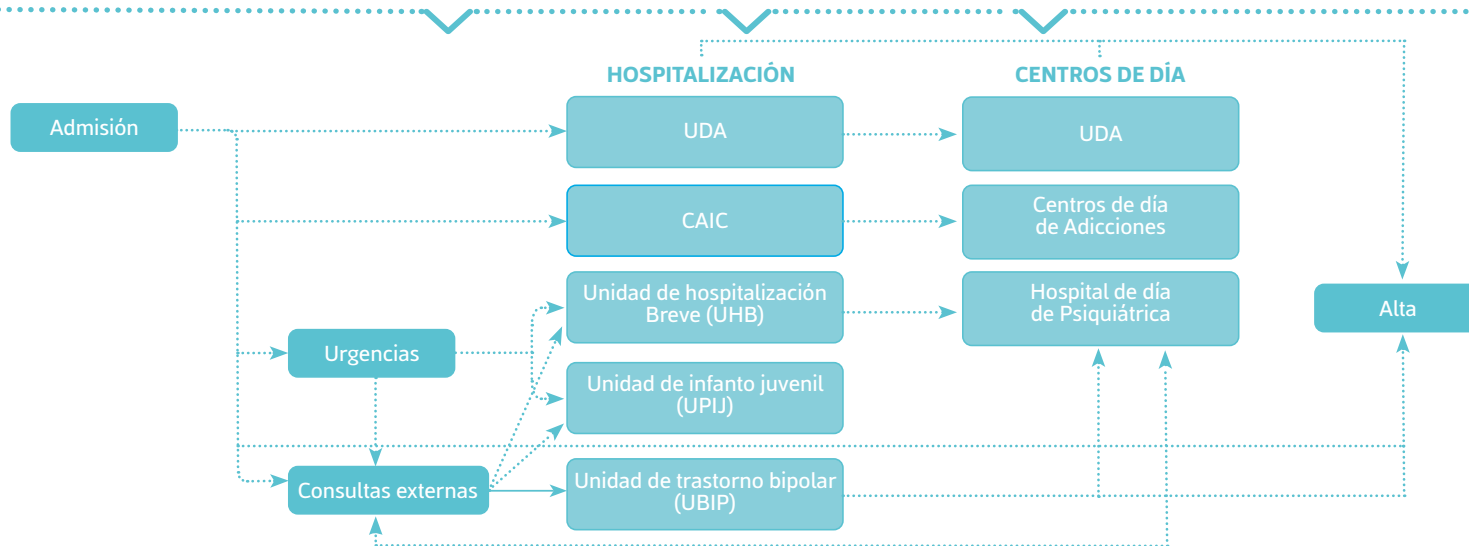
HOSPITALIZACIÓN

CENTROS DE DÍA

Admisión

UDA

UDA

CAIC

Centros de día de Adicciones

Unidad de hospitalización Breve (UHB)

Hospital de día de Psiquiátrica

Alta

Urgencias

Unidad de infanto juvenil (UPIJ)

Consultas externas

Unidad de trastorno bipolar (UBIP)